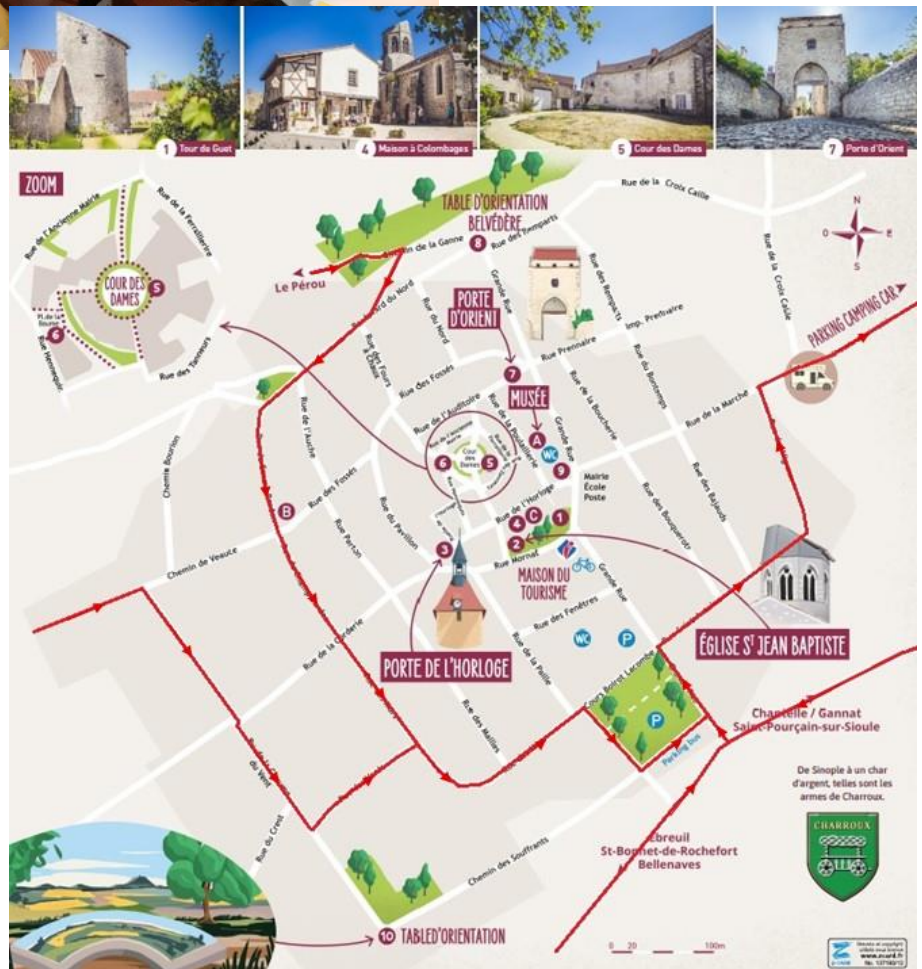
1 Tour du Guet
4 Maison à Colombages
5 Cour des Dames
7 Porte d'Orient

ZOOM

Rue de l'Ancienne Mairie
Rue de la Ferraillerie
COUR DES DAMES
5
6
Pl. de la Bourse
Rue Hennequin
Rue des Tanneurs

TABLE D'ORIENTATION BELVÉDÈRE
8
Chemin de la Ganne
Rue des Remparts
Le Pérou
Rue de la Croix Caille
N
O
E
S

PORTE D'ORIENT
7
MUSÉE
A
9
Boulevard du Nord
Rue du Nord
Rue des Fours à Chaux
Grande Rue
Rue des Remparts
Imp. Prenivaire
Rue Prenivaire
Rue du Bourbonnais
Rue de la Croix Caille
PARKING CAMPING CAR
Rue des Fossés
Rue de l'Auditoire
Rue de l'Ancienne Mairie
Cour des Dames
6
5
Rue de la Boucherie
Rue de la Marche
Rue des Bajauds
Mairie
École
Poste
Rue de l'Auche
Rue des Fossés
B
Chemin Bourdon
Rue du Pavillon
Rue Parrot
Rue de l'Horloge
4
C
1
2
3
Rue Mornat
Rue des Bouquerots
Chemin de Veauce
MAISON DU TOURISME
Rue des Fenêtres
Rue de la Poste
ÉGLISE ST JEAN BAPTISTE
PORTE DE L'HORLOGE
Rue de la Corderie
Cours Benoit Lacombe
P
Rue des Maillés
Parking bus
Chantelle / Gannat
Saint-Pourçain-sur-Sioule
du Vesil
Rue du Crest
De Sinople à un char d'argent, telles sont les armes de Charroux.
CHARROUX
Ebreuil
St-Bonnet-de-Rochefort
Bellenaves
Chemin des Souffrants
10 TABLE D'ORIENTATION
0 20 100m